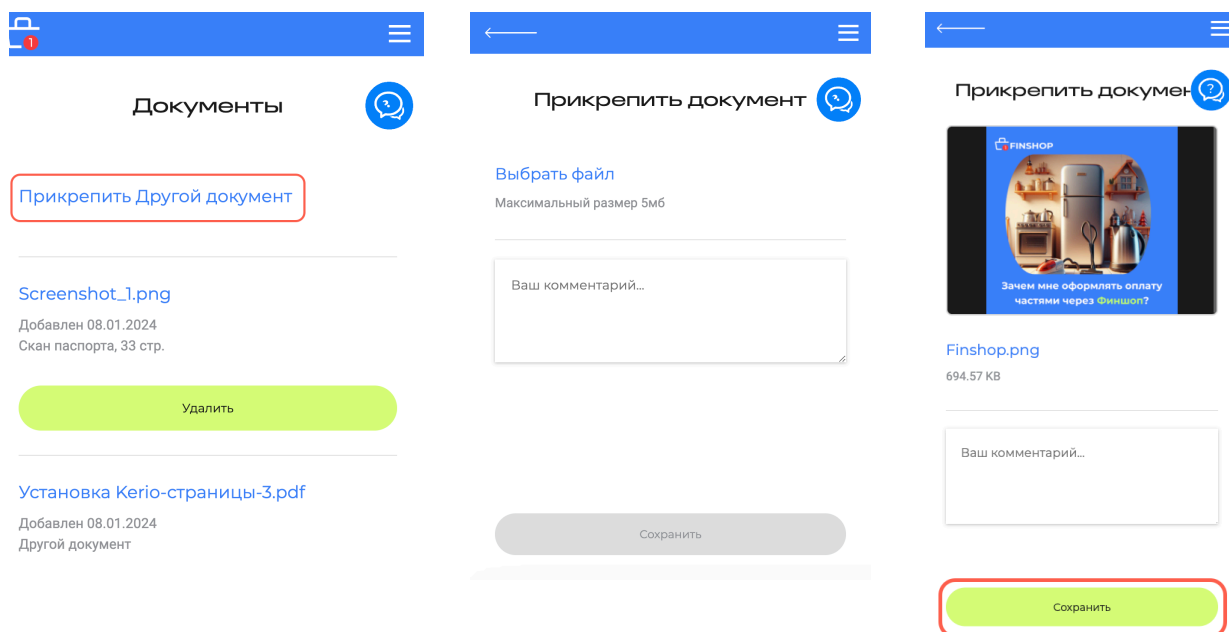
1

Документы

Прикрепить Другой документ

Screenshot_1.png

Добавлен 08.01.2024

Скан паспорта, 33 стр.

Удалить

Установка Kerio-страницы-3.pdf

Добавлен 08.01.2024

Другой документ

Прикрепить документ

Выбрать файл

Максимальный размер 5мб

Ваш комментарий...

Сохранить

Прикрепить докумен

FINSHOP

Зачем мне оформлять оплату частями через Финшоп?

Finshop.png

694.57 KB

Ваш комментарий...

Сохранить